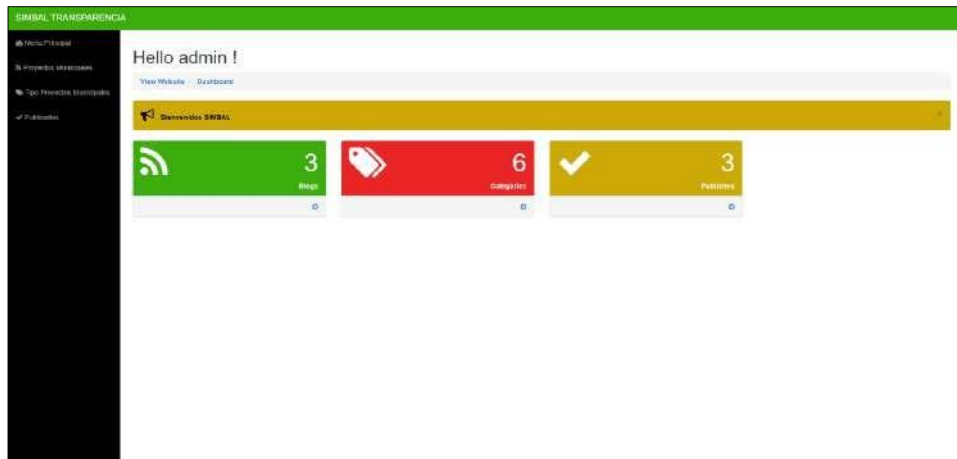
SIMBAL TRANSPARENCIA

Menu Principal

Proyectos Municipales

Tipo Proyectos Municipales

Publicados

Hello admin !

View Website / Dashboard

Bienvenidos SIMBAL

×

3

Blogs

6

Categories

3

Publicados